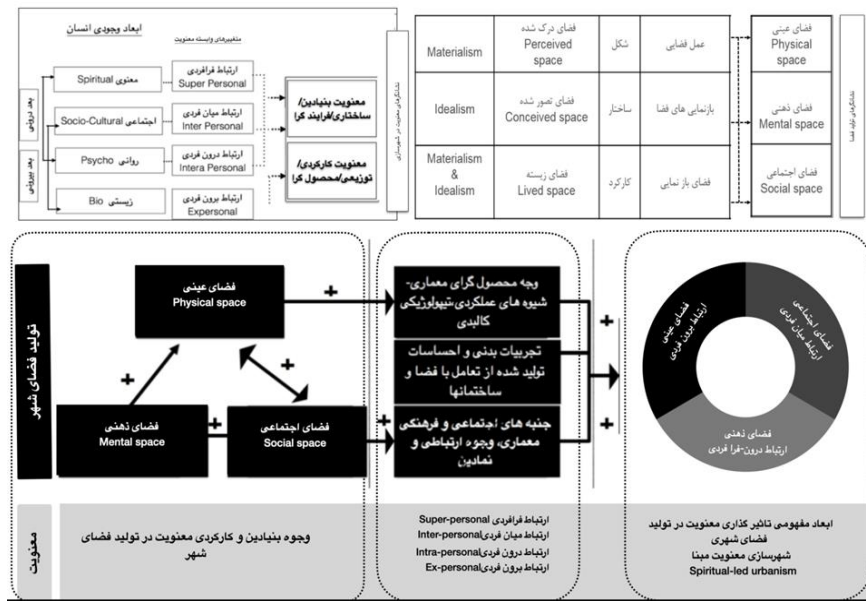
ابعاد وجودی انسان

متغیرهای وابسته معنویت

بعد درونی

بعد بیرونی

معنوی Spiritual

اجتماعی Socio-Cultural

روانی Psycho

زیستی Bio

ارتباط فرافردی Super Personal

ارتباط میان فردی Inter Personal

ارتباط درون فردی Intera Personal

ارتباط برون فردی Expersonal

معنویت بنیادین/ ساختاری/فرایند گرا

معنویت کارکردی/ توزیعی/محصول گرا

شاخصهای معنویت در شهرسازی

| Materialism | فضای درک شده Perceived space | شکل | عمل فضایی | فضای عینی Physical space |
|---|---|---|---|---|
| Idealism | فضای تصور شده Conceived space | ساختار | بازنمایی های فضا | فضای ذهنی Mental space |
| Materialism & Idealism | فضای زیسته Lived space | کارکرد | فضای بازنمایی | فضای اجتماعی Social space |

شاخصهای تولید فضا

تولید فضای شهر

فضای عینی Physical space

فضای ذهنی Mental space

فضای اجتماعی Social space

+

وجه محصول گرای معماری- شیوه های عملکردی،بیولوژیکی کالبدی

تجربیات بدنی و احساسات تولید شده از تعامل با فضا و ساختمانها

جنبه های اجتماعی و فرهنگی معماری، وجوه ارتباطی و نمادین

فضای عینی ارتباط برون فردی

فضای اجتماعی ارتباط میان فردی

فضای ذهنی ارتباط درون-فرا فردی

معنویت

وجوه بنیادین و کارکردی معنویت در تولید فضای شهر

ارتباط فرافردی Super-personal
ارتباط میان فردی Inter-personal
ارتباط درون فردی Intra-personal
ارتباط برون فردی Ex-personal

ابعاد مفهومی تاثیر گذاری معنویت در تولید فضای شهری
شهرسازی معنویت مبنا
Spiritual-led urbanism